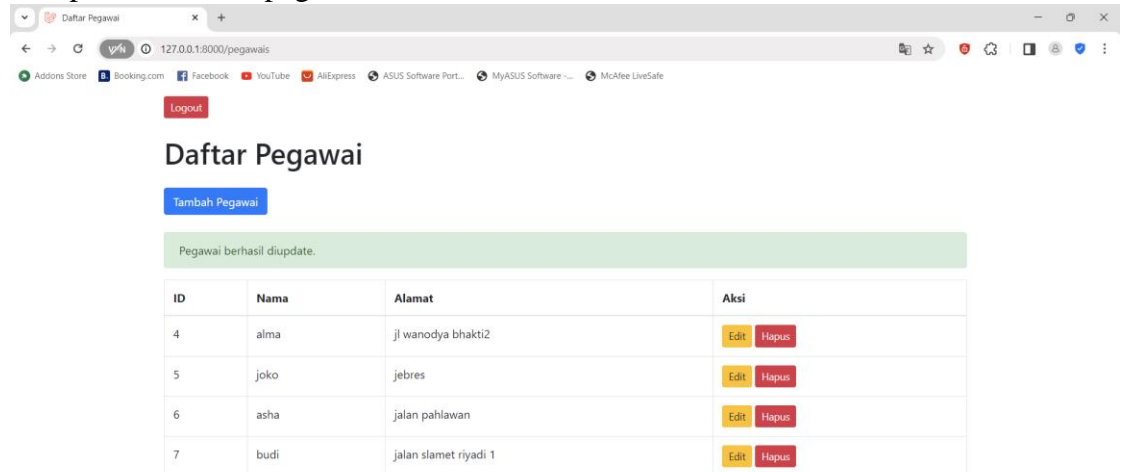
Daftar Pegawai
127.0.0.1:8000/pegawais
VPN
Addons Store Booking.com Facebook YouTube AliExpress ASUS Software Port... MyASUS Software -... McAfee LiveSafe

Logout

Daftar Pegawai

Tambah Pegawai

Pegawai berhasil diupdate.

| ID | Nama | Alamat | Aksi |
|---|---|---|---|
| 4 | alma | jl wanodya bhakti2 | Edit Hapus |
| 5 | joko | jebres | Edit Hapus |
| 6 | asha | jalan pahlawan | Edit Hapus |
| 7 | budi | jalan slamet riyadi 1 | Edit Hapus |